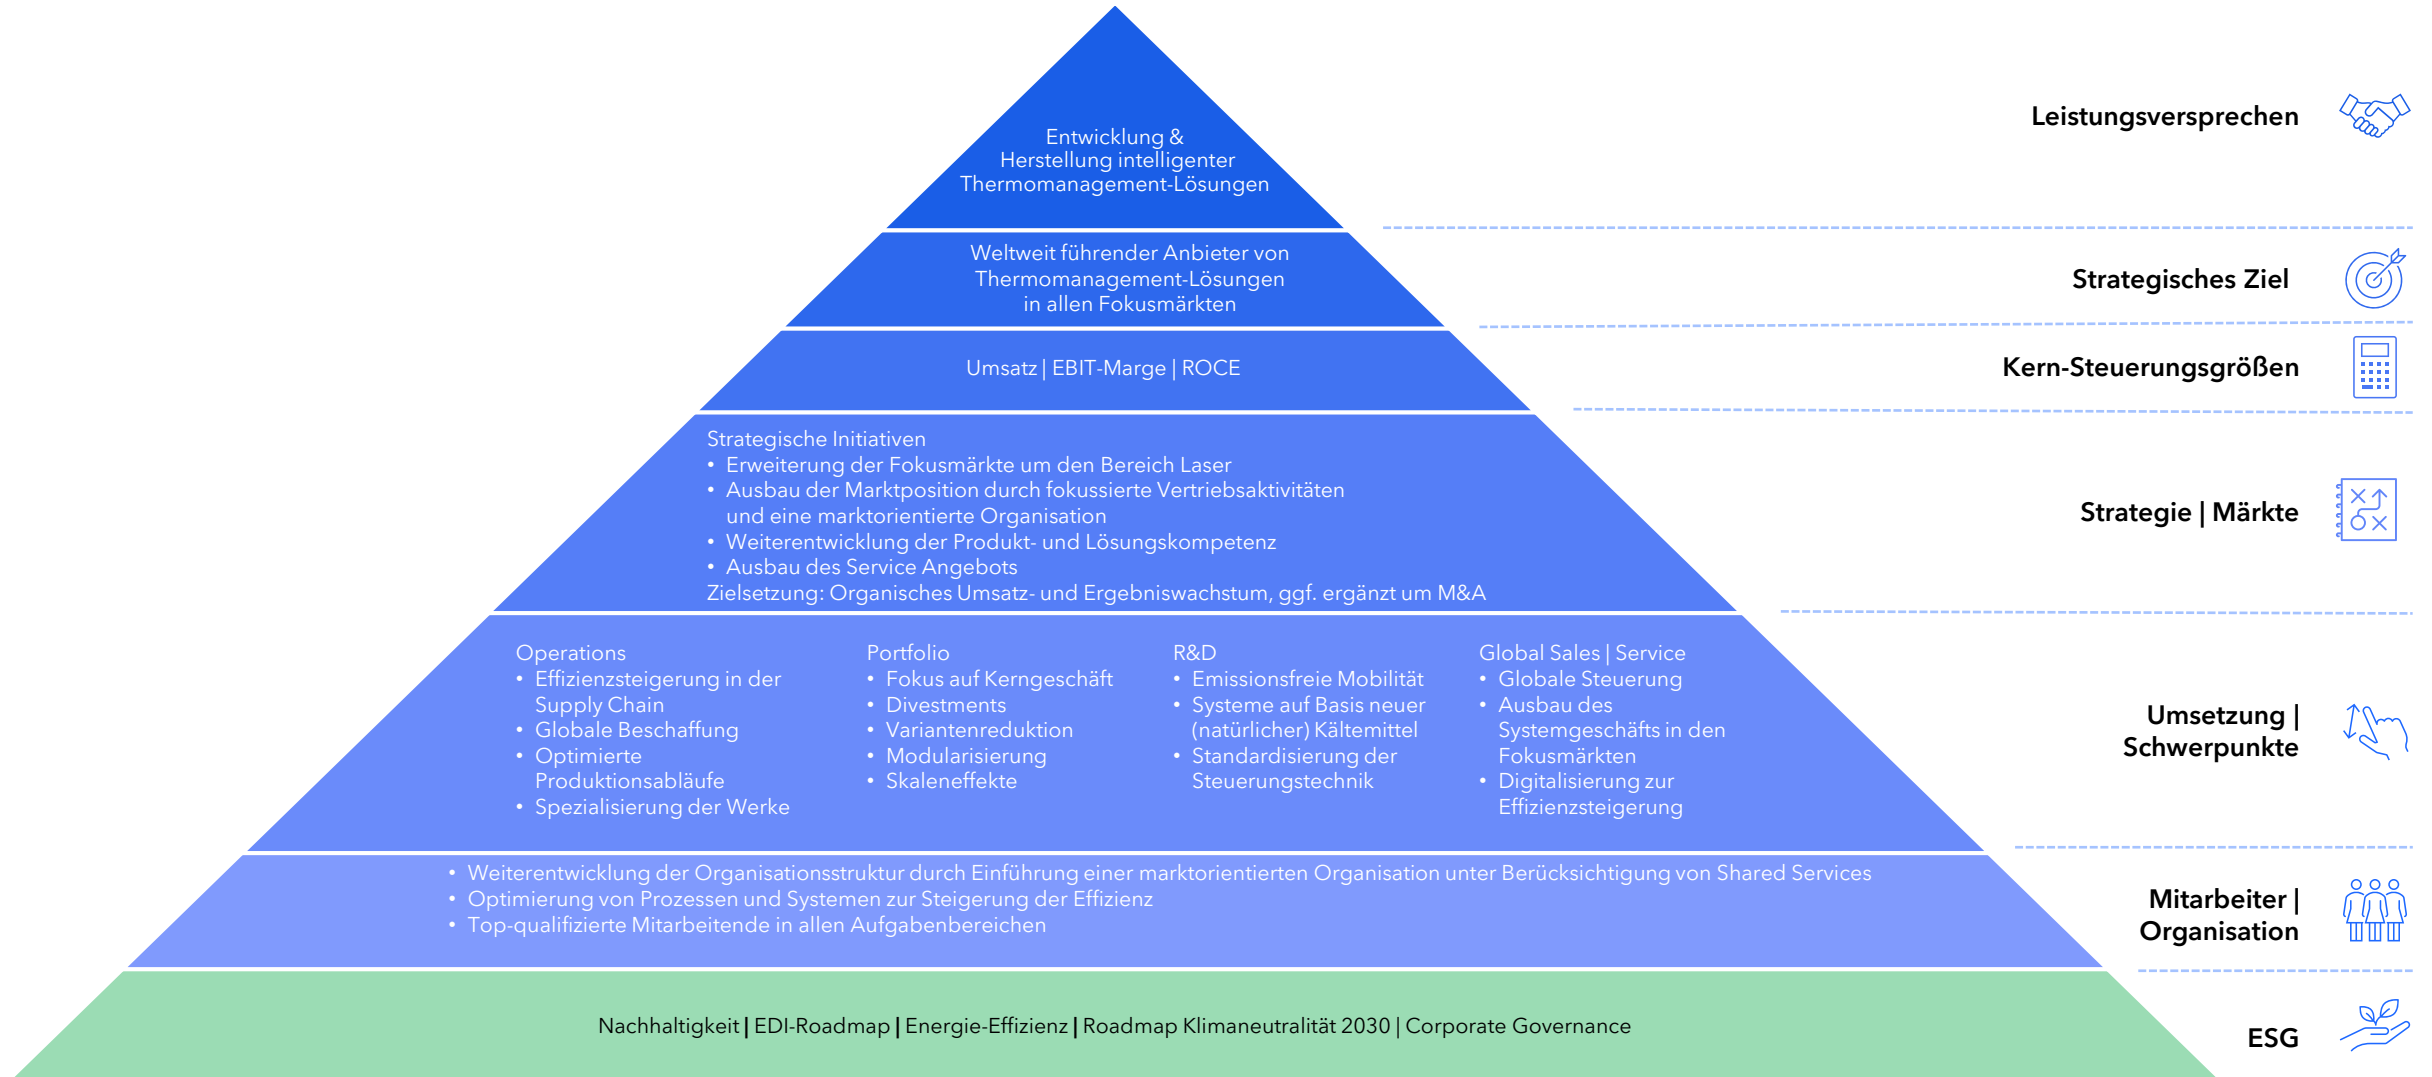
Entwicklung & Herstellung intelligenter Thermomanagement-Lösungen

Leistungsversprechen

Weltweit führender Anbieter von Thermomanagement-Lösungen in allen Fokusmärkten

Strategisches Ziel

Umsatz | EBIT-Marge | ROCE

Kern-Steuerungsgrößen

Strategische Initiativen
• Erweiterung der Fokusmärkte um den Bereich Laser
• Ausbau der Marktposition durch fokussierte Vertriebsaktivitäten und eine marktorientierte Organisation
• Weiterentwicklung der Produkt- und Lösungskompetenz
• Ausbau des Service Angebots
Zielsetzung: Organisches Umsatz- und Ergebniswachstum, ggf. ergänzt um M&A

Strategie | Märkte

Operations
• Effizienzsteigerung in der Supply Chain
• Globale Beschaffung
• Optimierte Produktionsabläufe
• Spezialisierung der Werke

Portfolio
• Fokus auf Kerngeschäft
• Divestments
• Variantenreduktion
• Modularisierung
• Skaleneffekte

R&D
• Emissionsfreie Mobilität
• Systeme auf Basis neuer (natürlicher) Kältemittel
• Standardisierung der Steuerungstechnik

Global Sales | Service
• Globale Steuerung
• Ausbau des Systemgeschäfts in den Fokusmärkten
• Digitalisierung zur Effizienzsteigerung

Umsetzung | Schwerpunkte

• Weiterentwicklung der Organisationsstruktur durch Einführung einer marktorientierten Organisation unter Berücksichtigung von Shared Services
• Optimierung von Prozessen und Systemen zur Steigerung der Effizienz
• Top-qualifizierte Mitarbeitende in allen Aufgabenbereichen

Mitarbeiter | Organisation

Nachhaltigkeit | EDI-Roadmap | Energie-Effizienz | Roadmap Klimaneutralität 2030 | Corporate Governance

ESG